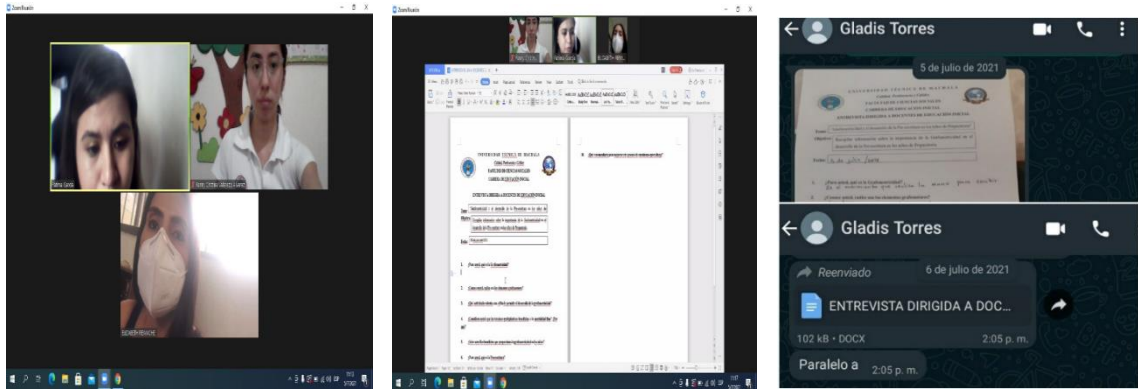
Zoom Room

Paloma Sarda

Victoria Cristina Almeida Lojano

ELIZABETH REGALADO

Zoom Room

UNIVERSIDAD TÉCNICA DE MACHALA
Calidad, Pertinencia y Calidez
FACULTAD DE CIENCIAS SOCIALES
CARRERA DE EDUCACIÓN INICIAL

ENTREVISTA DIRIGIDA A DOCENTES DE EDUCACIÓN INICIAL

Tema:
Objetivo:
Fecha:

1. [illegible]
2. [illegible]
3. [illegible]
4. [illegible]
5. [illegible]
6. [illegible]

Gladis Torres

5 de julio de 2021

UNIVERSIDAD TÉCNICA DE MACHALA
Calidad, Pertinencia y Calidez
FACULTAD DE CIENCIAS SOCIALES
CARRERA DE EDUCACIÓN INICIAL
ENTREVISTA DIRIGIDA A DOCENTES DE EDUCACIÓN INICIAL

Tema:
Objetivo: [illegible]
Fecha: 5 de julio 2021

1. ¿Para usted, qué es la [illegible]?
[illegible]
2. ¿Conoce usted, cuáles son los elementos grafomotores?

Gladis Torres

Reenviado 6 de julio de 2021

ENTREVISTA DIRIGIDA A DOC...

102 kB • DOCX 2:05 p. m.

Paralelo a 2:05 p. m.